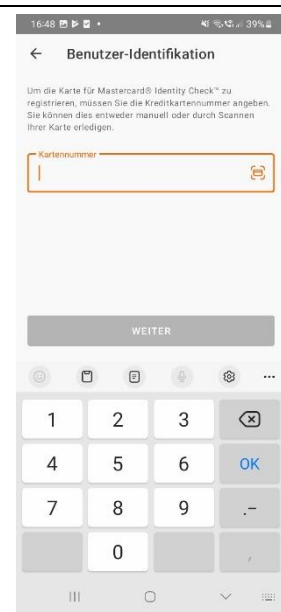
16:48 39%

←

Benutzer-Identifikation

Um die Karte für Mastercard® Identity Check™ zu registrieren, müssen Sie die Kreditkartennummer angeben. Sie können dies entweder manuell oder durch Scannen Ihrer Karte erledigen.

Kartennummer

WEITER

...

1 2 3

4 5 6 OK

7 8 9 .-

0 ,